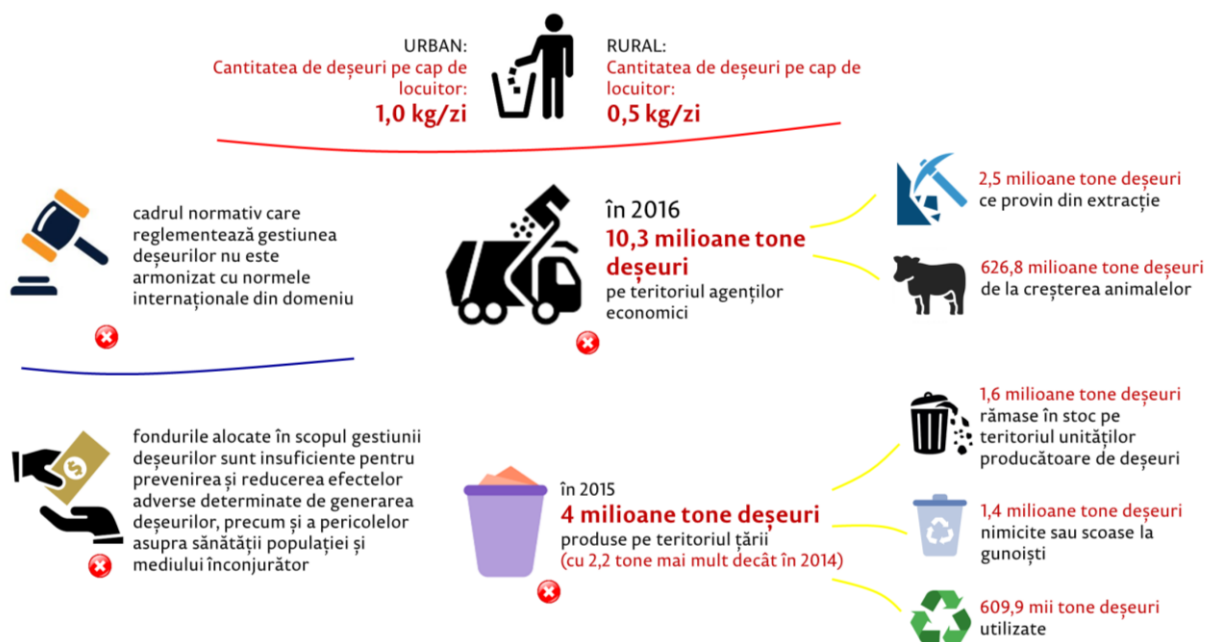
URBAN:
Cantitatea de deșeuri pe cap de locuitor:
1,0 kg/zi

RURAL:
Cantitatea de deșeuri pe cap de locuitor:
0,5 kg/zi

cadrul normativ care reglementează gestiunea deșeurilor nu este armonizat cu normele internaționale din domeniu

în 2016
10,3 milioane tone deșeuri
pe teritoriul agenților economici

2,5 milioane tone deșeuri ce provin din extracție

626,8 milioane tone deșeuri de la creșterea animalelor

fondurile alocate în scopul gestiunii deșeurilor sunt insuficiente pentru prevenirea și reducerea efectelor adverse determinate de generarea deșeurilor, precum și a pericolelor asupra sănătății populației și mediului înconjurător

în 2015
4 milioane tone deșeuri
produse pe teritoriul țării
(cu 2,2 tone mai mult decât în 2014)

1,6 milioane tone deșeuri rămase în stoc pe teritoriul unităților producătoare de deșeuri

1,4 milioane tone deșeuri nimicite sau scoase la gunoiști

609,9 mii tone deșeuri utilizate